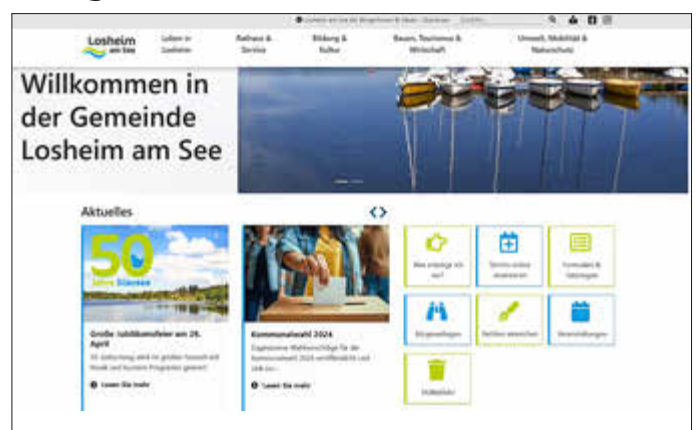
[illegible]

Losheim am See

Leben in Losheim

Rathaus & Service

Bildung & Kultur

Bauen, Tourismus & Wirtschaft

Umwelt, Mobilität & Naturschutz

Willkommen in der Gemeinde Losheim am See

Aktuelles

50 Jahre Stausee

Große Jubiläumsfeier am 26. April

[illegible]

Lesen Sie mehr

Kommunalwahl 2024

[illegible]

Lesen Sie mehr

Wer erledigt ich was?

Termin online reservieren

Formulare & Satzungen

Bürgerbeteiligung

Mängel melden

Veranstaltungen

Abfallkalender